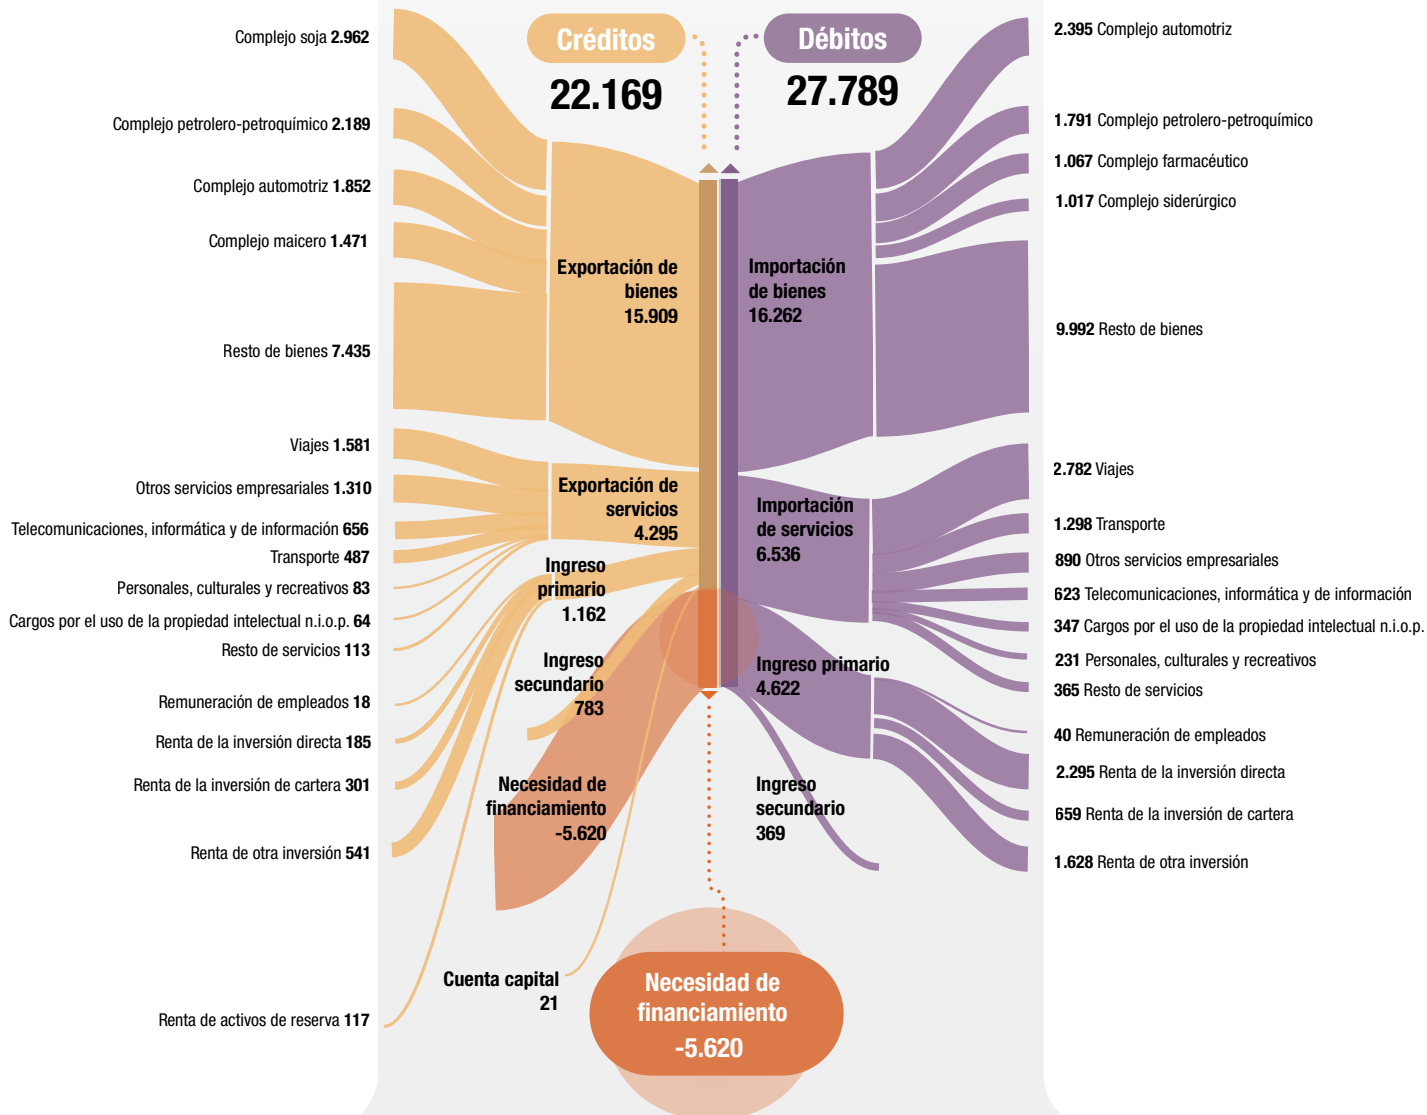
Créditos
22.169

Débitos
27.789

Complejo soja 2.962
Complejo petrolero-petroquímico 2.189
Complejo automotriz 1.852
Complejo maicero 1.471
Resto de bienes 7.435
Viajes 1.581
Otros servicios empresariales 1.310
Telecomunicaciones, informática y de información 656
Transporte 487
Personales, culturales y recreativos 83
Cargos por el uso de la propiedad intelectual n.i.o.p. 64
Resto de servicios 113
Remuneración de empleados 18
Renta de la inversión directa 185
Renta de la inversión de cartera 301
Renta de otra inversión 541
Renta de activos de reserva 117

Exportación de bienes 15.909
Exportación de servicios 4.295
Ingreso primario 1.162
Ingreso secundario 783
Necesidad de financiamiento -5.620
Cuenta capital 21

Importación de bienes 16.262
Importación de servicios 6.536
Ingreso primario 4.622
Ingreso secundario 369

2.395 Complejo automotriz
1.791 Complejo petrolero-petroquímico
1.067 Complejo farmacéutico
1.017 Complejo siderúrgico
9.992 Resto de bienes
2.782 Viajes
1.298 Transporte
890 Otros servicios empresariales
623 Telecomunicaciones, informática y de información
347 Cargos por el uso de la propiedad intelectual n.i.o.p.
231 Personales, culturales y recreativos
365 Resto de servicios
40 Remuneración de empleados
2.295 Renta de la inversión directa
659 Renta de la inversión de cartera
1.628 Renta de otra inversión

Necesidad de financiamiento
-5.620